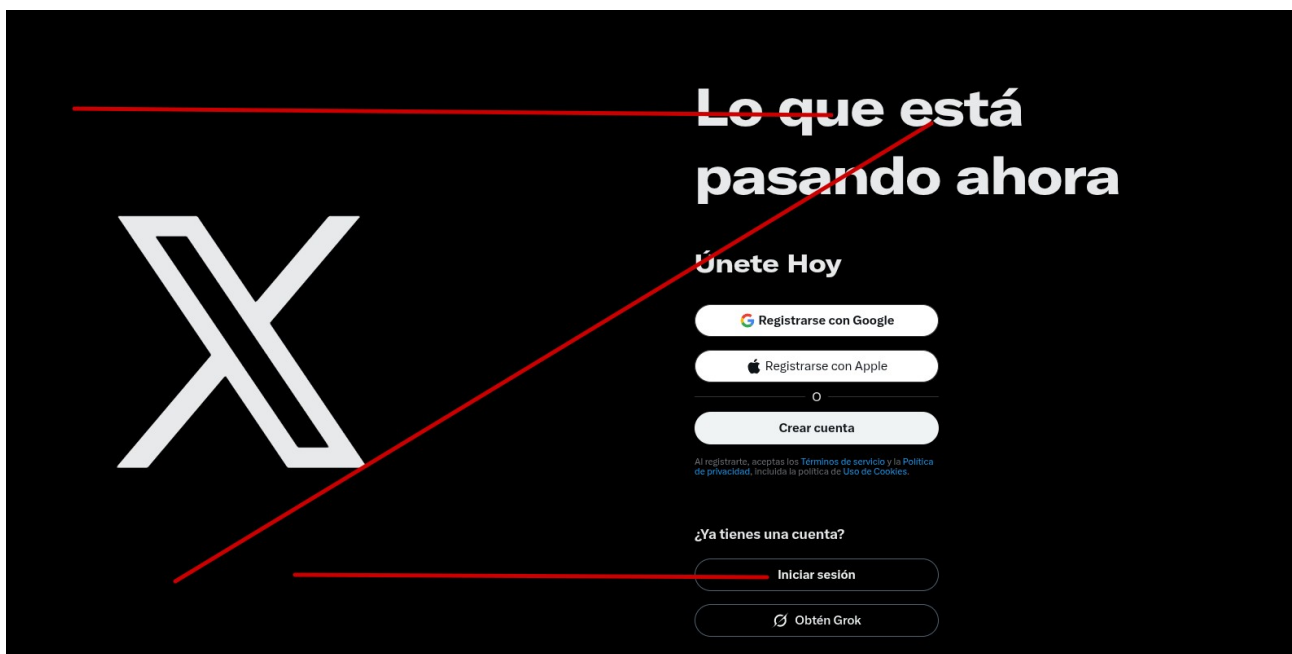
Lo que está pasando ahora

Únete Hoy

Registrarse con Google

Registrarse con Apple

o

Crear cuenta

Al registrarte, aceptas los Términos de servicio y la Política de privacidad, incluida la política de Uso de Cookies.

¿Ya tienes una cuenta?

Iniciar sesión

Obtén Grok